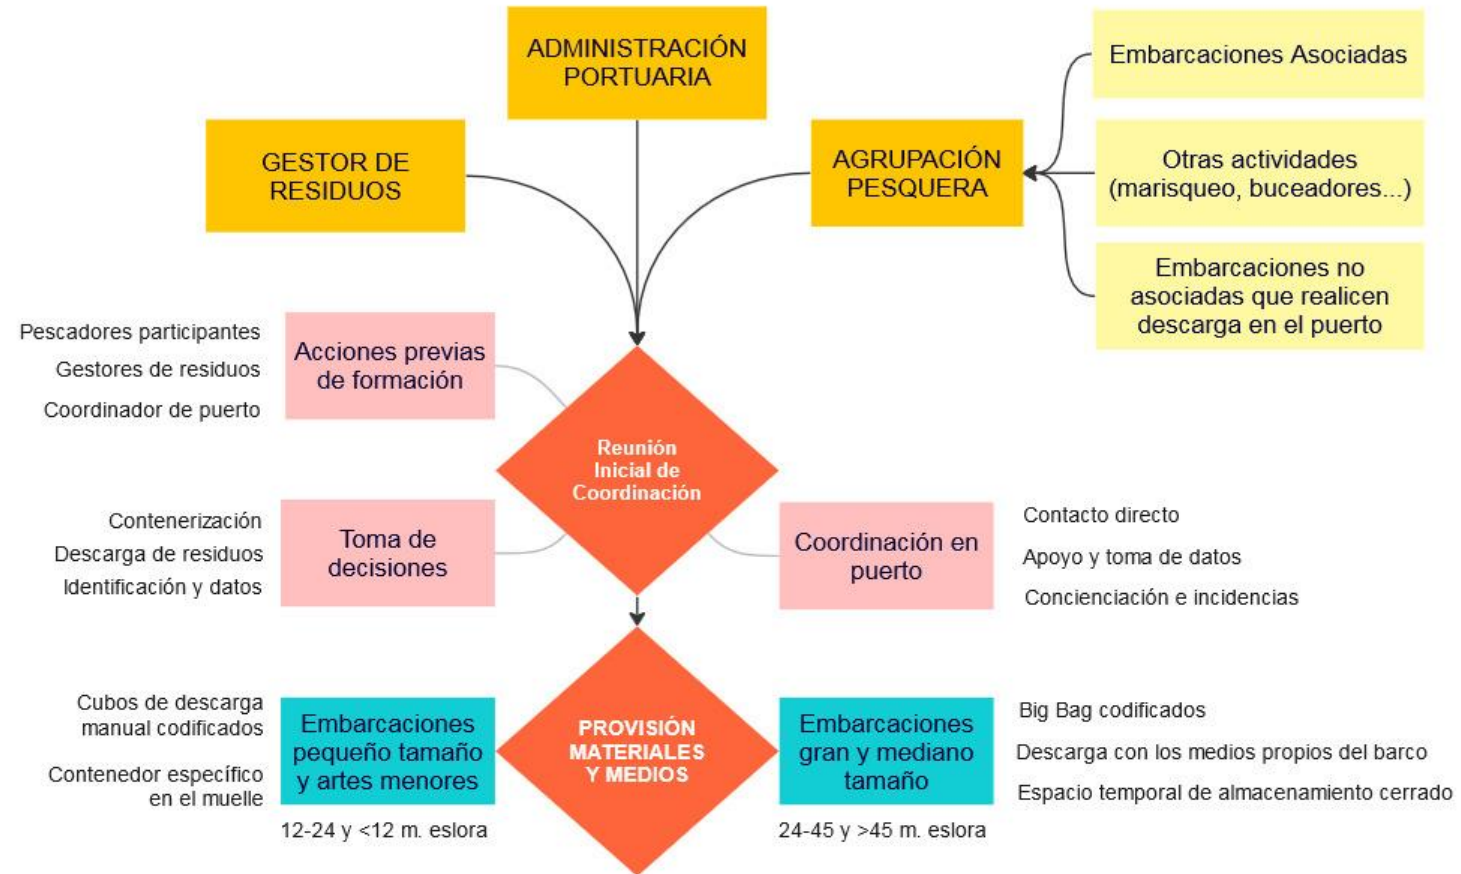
ADMINISTRACIÓN PORTUARIA

GESTOR DE RESIDUOS

AGRUPACIÓN PESQUERA

Embarcaciones Asociadas

Otras actividades (marisqueo, buceadores...)

Embarcaciones no asociadas que realicen descarga en el puerto

Pescadores participantes
Gestores de residuos
Coordinador de puerto

Acciones previas de formación

Reunión Inicial de Coordinación

Contenerización
Descarga de residuos
Identificación y datos

Toma de decisiones

Coordinación en puerto

Contacto directo
Apoyo y toma de datos
Concienciación e incidencias

Cubos de descarga manual codificados
Contenedor específico en el muelle

Embarcaciones pequeño tamaño y artes menores

12-24 y <12 m. eslora

PROVISIÓN MATERIALES Y MEDIOS

Embarcaciones gran y mediano tamaño

24-45 y >45 m. eslora

Big Bag codificados
Descarga con los medios propios del barco
Espacio temporal de almacenamiento cerrado